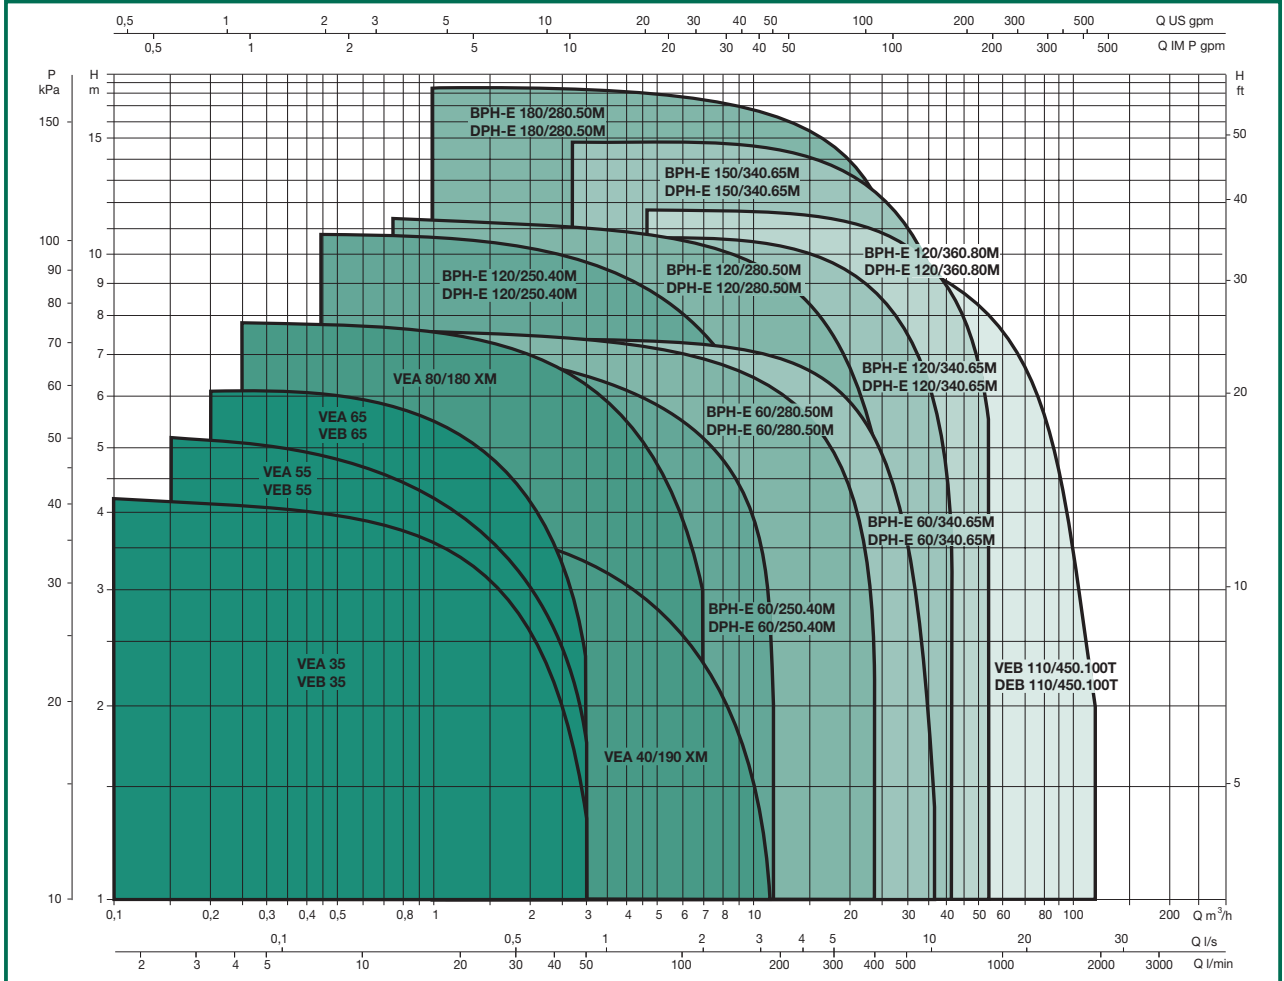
0,5 1 2 3 5 10 20 30 40 50 100 200 300 500 Q US gpm
0,5 1 2 5 10 20 30 40 50 100 200 300 500 Q IM P gpm

P kPa
150
100
90
80
70
60
50
40
30
20
10

H m
15
10
9
8
7
6
5
4
3
2
1

H ft
50
40
30
20
10
5

BPH-E 180/280.50M
DPH-E 180/280.50M

BPH-E 150/340.65M
DPH-E 150/340.65M

BPH-E 120/360.80M
DPH-E 120/360.80M

BPH-E 120/250.40M
DPH-E 120/250.40M

BPH-E 120/280.50M
DPH-E 120/280.50M

VEA 80/180 XM

BPH-E 120/340.65M
DPH-E 120/340.65M

VEA 65
VEB 65

BPH-E 60/280.50M
DPH-E 60/280.50M

VEA 55
VEB 55

BPH-E 60/340.65M
DPH-E 60/340.65M

BPH-E 60/250.40M
DPH-E 60/250.40M

VEA 35
VEB 35

VEB 110/450.100T
DEB 110/450.100T

VEA 40/190 XM

0,1 0,2 0,3 0,4 0,5 0,8 1 2 3 4 5 6 7 8 10 20 30 40 50 60 80 100 200 Q $m^3$/h
0,1 0,5 1 2 3 4 5 10 20 30 Q l/s
2 3 4 5 10 20 30 40 50 100 200 300 400 500 1000 2000 3000 Q l/min